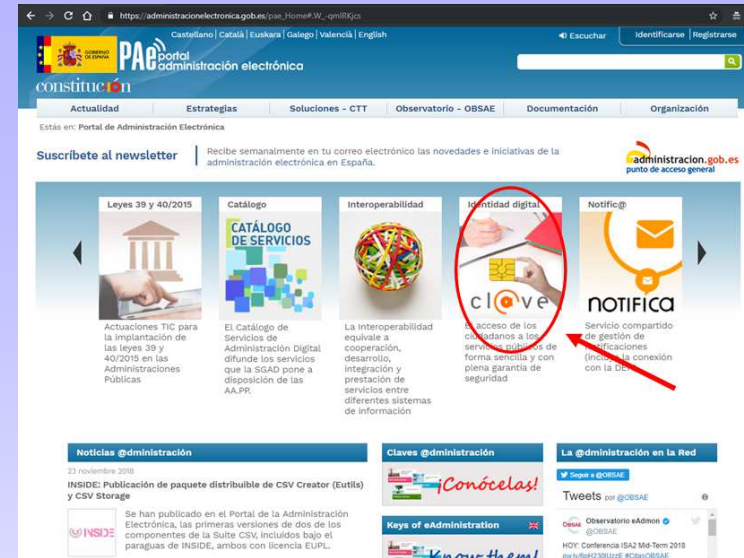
https://administracionelectronica.gob.es/pae_Home#.W_-qmlRKjcs

Castellano | Català | Euskara | Galego | Valencià | English

Escuchar | Identificarse | Registrarse

GOBIERNO DE ESPAÑA PAe portal administración electrónica

constitución

Actualidad | Estrategias | Soluciones - CTT | Observatorio - OBSAE | Documentación | Organización

Estás en: Portal de Administración Electrónica

Suscríbete al newsletter

Recibe semanalmente en tu correo electrónico las novedades e iniciativas de la administración electrónica en España.

administracion.gob.es punto de acceso general

Leyes 39 y 40/2015

Actuaciones TIC para la implantación de las leyes 39 y 40/2015 en las Administraciones Públicas

Catálogo

CATÁLOGO DE SERVICIOS

El Catálogo de Servicios de Administración Digital difunde los servicios que la SGAD pone a disposición de las AA.PP.

Interoperabilidad

La Interoperabilidad equivale a cooperación, desarrollo, integración y prestación de servicios entre diferentes sistemas de información

Identidad digital

cl@ve

El acceso de los ciudadanos a los servicios públicos de forma sencilla y con plena garantía de seguridad

Notific@

NOTIFICA

Servicio compartido de gestión de notificaciones (incluye la conexión con la DEH)

Noticias @dministración

23 noviembre 2018

INSIDE: Publicación de paquete distribuible de CSV Creator (Eutils) y CSV Storage

INSIDE

Se han publicado en el Portal de la Administración Electrónica, las primeras versiones de dos de los componentes de la Suite CSV, incluidos bajo el paraguas de INSIDE, ambos con licencia EUPL.

Claves @dministración

¡Conócelas!

Keys of eAdministration

Know them!

La @dministración en la Red

Seguir a @OBSAE

Tweets por @OBSAE

Observatorio eAdmon @OBSAE

HOY: Conferencia ISA2 Mid-Term 2018 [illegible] #CitasOBSAE